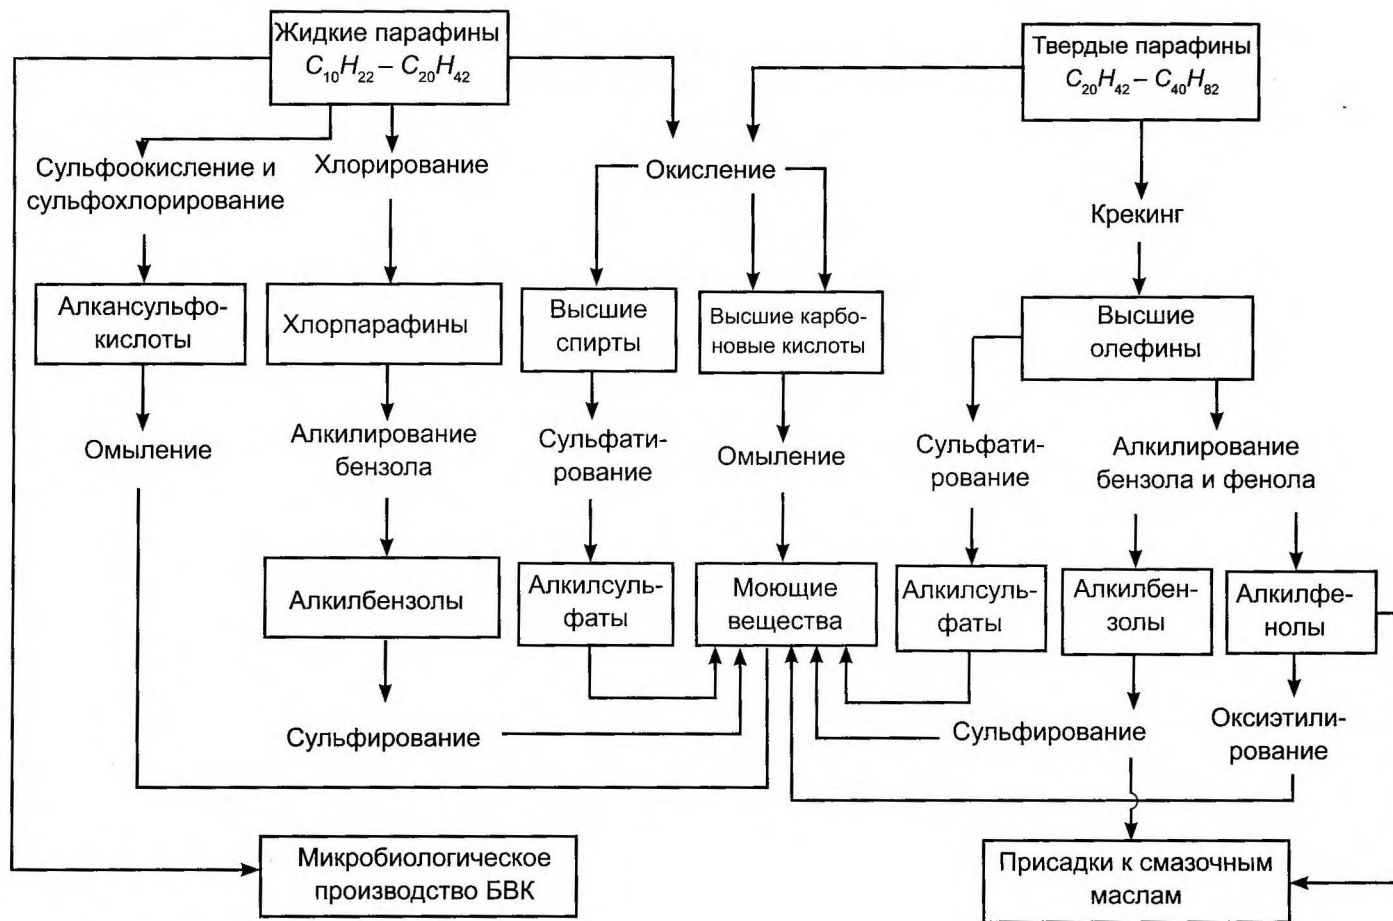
Жидкие парафины
$C_{10}H_{22} - C_{20}H_{42}$

Твердые парафины
$C_{20}H_{42} - C_{40}H_{82}$

Сульфоокисление и сульфохлорирование

Хлорирование

Окисление

Крекинг

Алкансульфокислоты

Хлорпарафины

Высшие спирты

Высшие карбоновые кислоты

Высшие олефины

Омыление

Алкилирование бензола

Сульфатирование

Омыление

Сульфатирование

Алкилирование бензола и фенола

Алкилбензолы

Алкилсульфаты

Моющие вещества

Алкилсульфаты

Алкилбензолы

Алкилфенолы

Сульфирование

Сульфирование

Оксиэтилирование

Микробиологическое производство БВК

Присадки к смазочным маслам